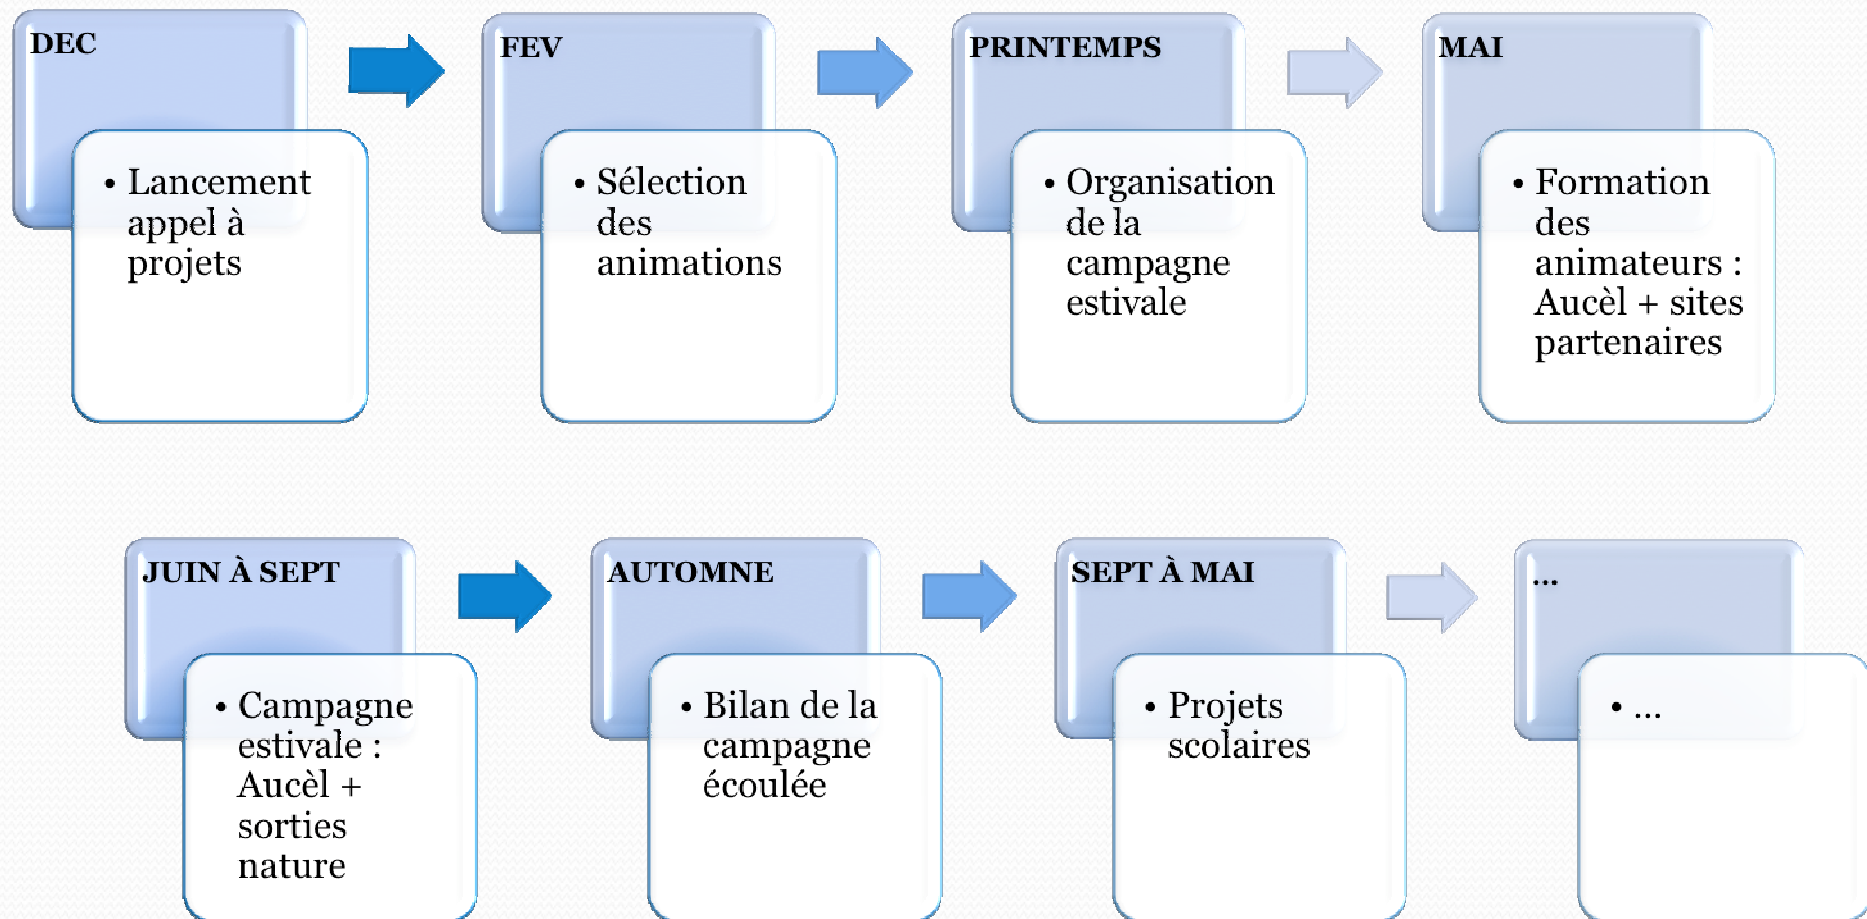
DEC

• Lancement appel à projets

FEV

• Sélection des animations

PRINTEMPS

• Organisation de la campagne estivale

MAI

• Formation des animateurs : Aucèl + sites partenaires

JUIN À SEPT

• Campagne estivale : Aucèl + sorties nature

AUTOMNE

• Bilan de la campagne écoulée

SEPT À MAI

• Projets scolaires

...

• ...